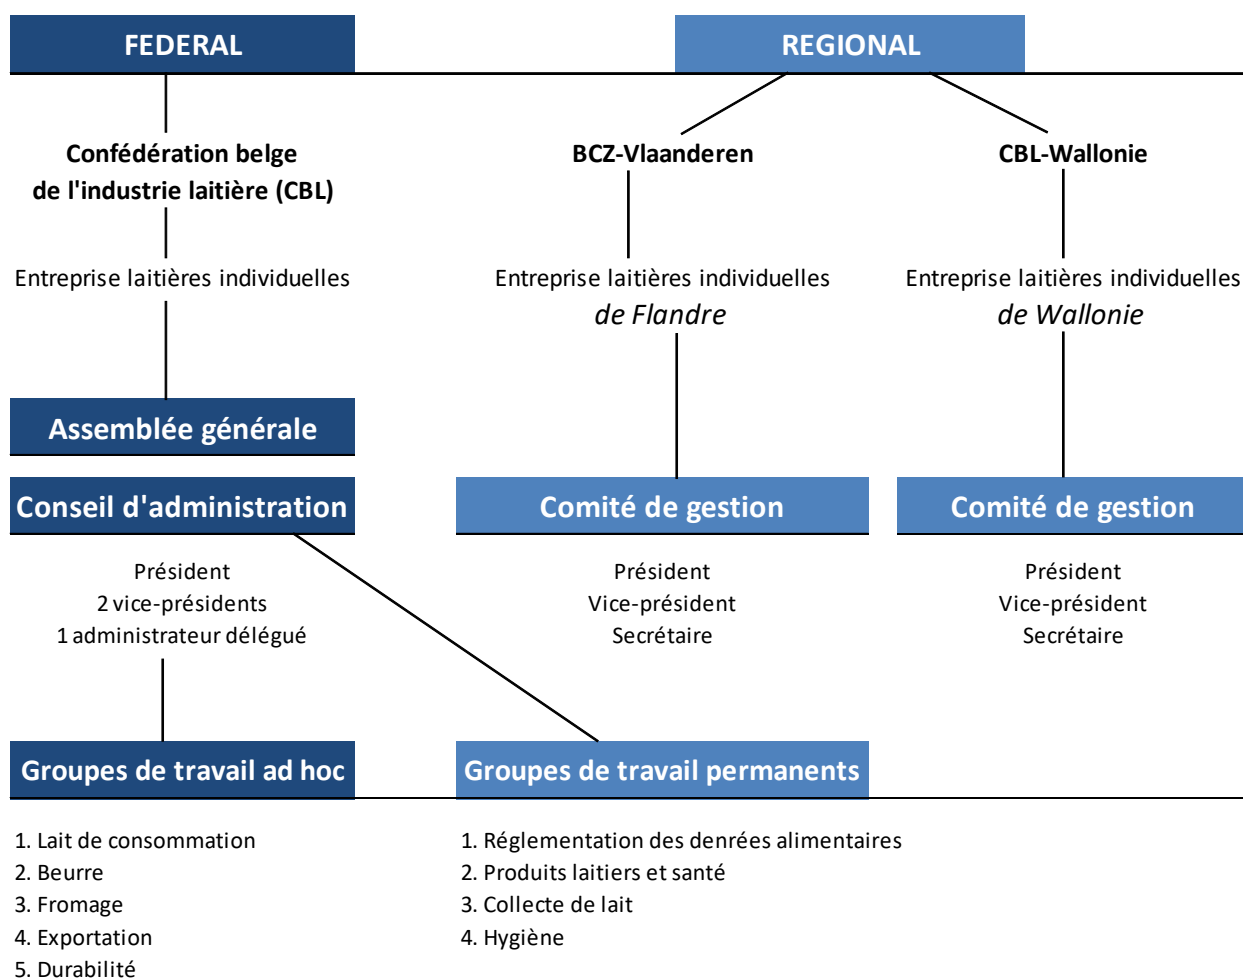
FEDERAL

REGIONAL

**Confédération belge de l'industrie laitière (CBL)**

Entreprise laitières individuelles

Assemblée générale

Conseil d'administration

Président
2 vice-présidents
1 administrateur délégué

Groupes de travail ad hoc

1. Lait de consommation
2. Beurre
3. Fromage
4. Exportation
5. Durabilité

**BCZ-Vlaanderen**

Entreprise laitières individuelles
*de Flandre*

Comité de gestion

Président
Vice-président
Secrétaire

Groupes de travail permanents

1. Réglementation des denrées alimentaires
2. Produits laitiers et santé
3. Collecte de lait
4. Hygiène

**CBL-Wallonie**

Entreprise laitières individuelles
*de Wallonie*

Comité de gestion

Président
Vice-président
Secrétaire